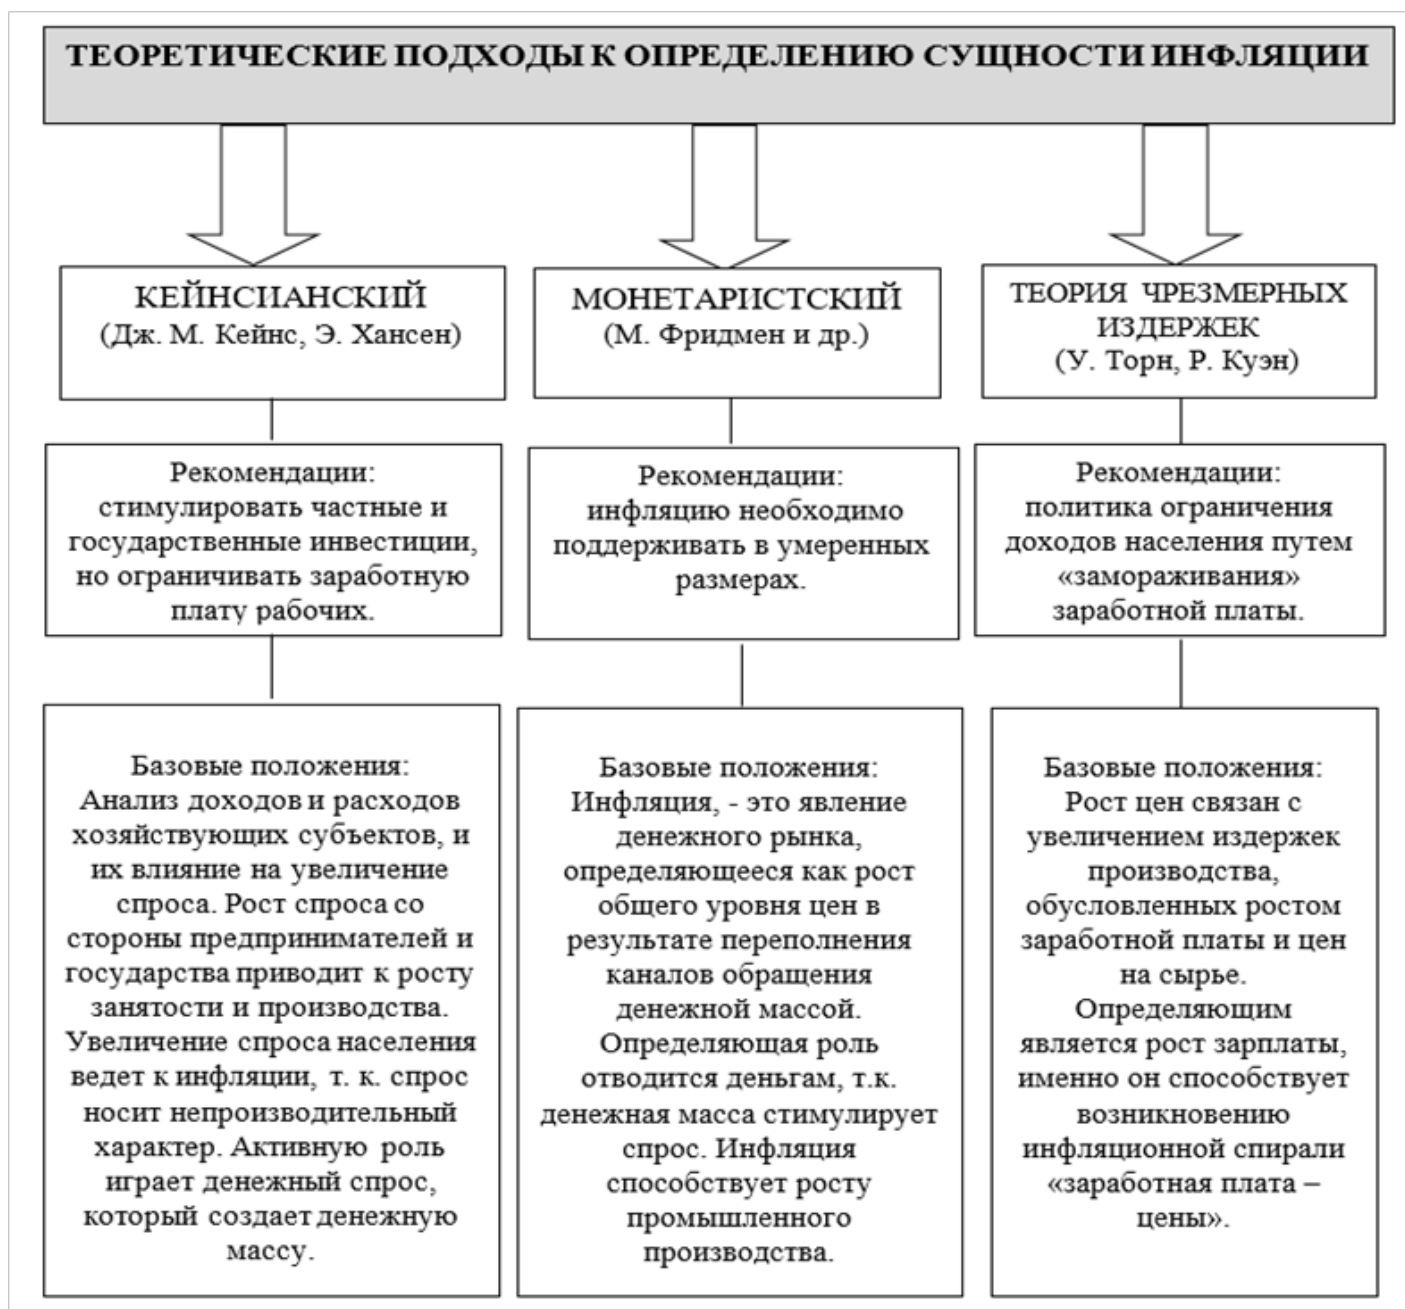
ТЕОРЕТИЧЕСКИЕ ПОДХОДЫ К ОПРЕДЕЛЕНИЮ СУЩНОСТИ ИНФЛЯЦИИ

КЕЙНСИАНСКИЙ
(Дж. М. Кейнс, Э. Хансен)

Рекомендации:
стимулировать частные и государственные инвестиции, но ограничивать заработную плату рабочих.

Базовые положения:
Анализ доходов и расходов хозяйствующих субъектов, и их влияние на увеличение спроса. Рост спроса со стороны предпринимателей и государства приводит к росту занятости и производства. Увеличение спроса населения ведет к инфляции, т. к. спрос носит непроизводительный характер. Активную роль играет денежный спрос, который создает денежную массу.

МОНЕТАРИСТСКИЙ
(М. Фридмен и др.)

Рекомендации:
инфляцию необходимо поддерживать в умеренных размерах.

Базовые положения:
Инфляция, - это явление денежного рынка, определяющееся как рост общего уровня цен в результате переполнения каналов обращения денежной массой. Определяющая роль отводится деньгам, т.к. денежная масса стимулирует спрос. Инфляция способствует росту промышленного производства.

ТЕОРИЯ ЧРЕЗМЕРНЫХ ИЗДЕРЖЕК
(У. Торн, Р. Куэн)

Рекомендации:
политика ограничения доходов населения путем «замораживания» заработной платы.

Базовые положения:
Рост цен связан с увеличением издержек производства, обусловленных ростом заработной платы и цен на сырье.
Определяющим является рост зарплаты, именно он способствует возникновению инфляционной спирали «заработная плата – цены».